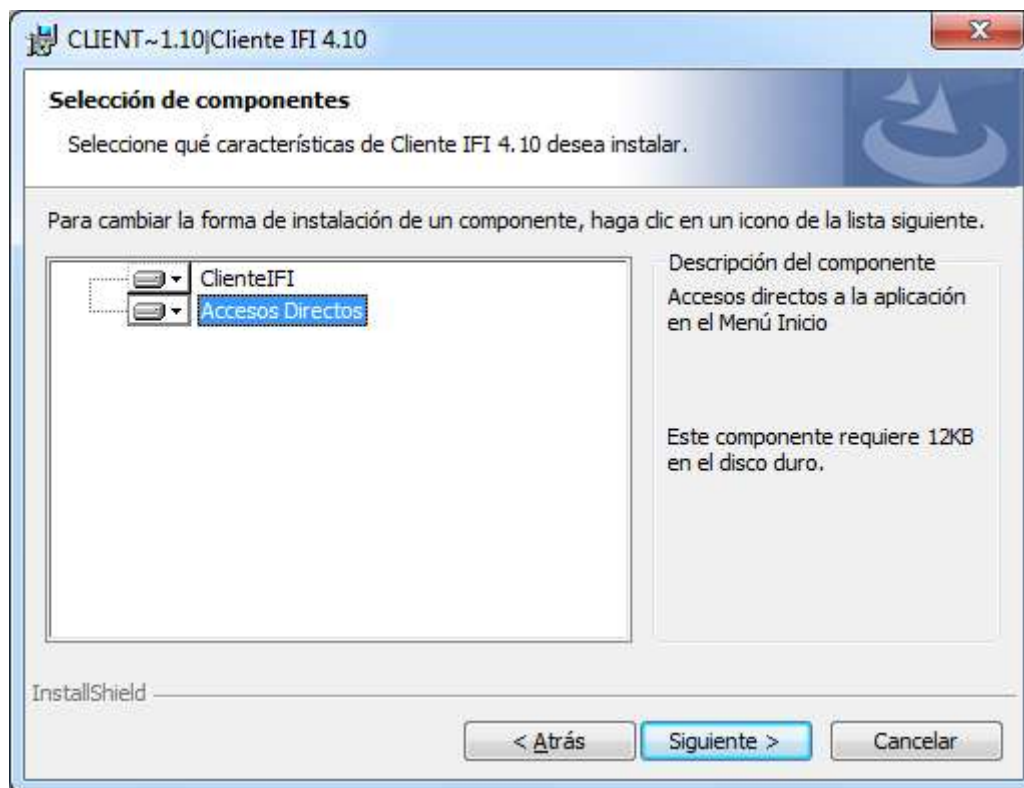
CLIENT~1.10|Cliente IFI 4.10

Selección de componentes

Seleccione qué características de Cliente IFI 4.10 desea instalar.

Para cambiar la forma de instalación de un componente, haga clic en un icono de la lista siguiente.

ClienteIFI
Accesos Directos

Descripción del componente

Accesos directos a la aplicación en el Menú Inicio

Este componente requiere 12KB en el disco duro.

InstallShield

< Atrás
Siguiente >
Cancelar